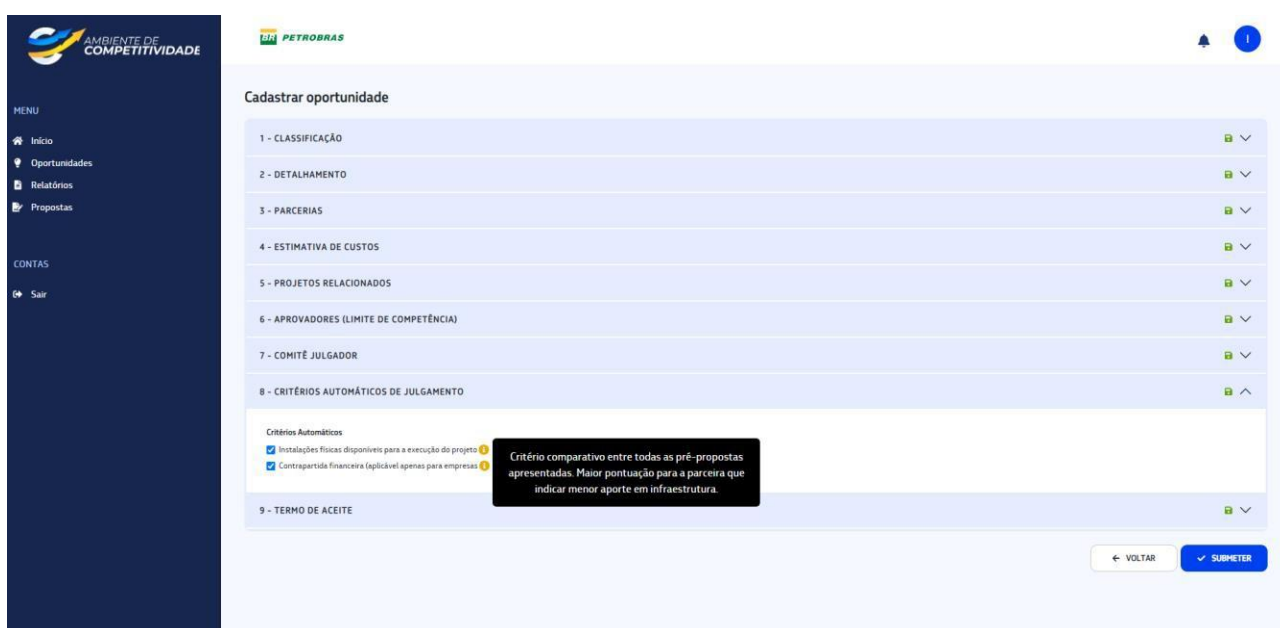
AMBIENTE DE COMPETITIVIDADE

BR PETROBRAS

I

MENU

Início
Oportunidades
Relatórios
Propostas

CONTAS

Sair

Cadastrar oportunidade

1 - CLASSIFICAÇÃO

2 - DETALHAMENTO

3 - PARCERIAS

4 - ESTIMATIVA DE CUSTOS

5 - PROJETOS RELACIONADOS

6 - APROVADORES (LIMITE DE COMPETÊNCIA)

7 - COMITÊ JULGADOR

8 - CRITÉRIOS AUTOMÁTICOS DE JULGAMENTO

Critérios Automáticos

Instalações físicas disponíveis para a execução do projeto

Contrapartida financeira (aplicável apenas para empresas)

Critério comparativo entre todas as pré-propostas apresentadas. Maior pontuação para a parceira que indicar menor aporte em infraestrutura.

9 - TERMO DE ACEITE

← VOLTAR

✓ SUBMETER